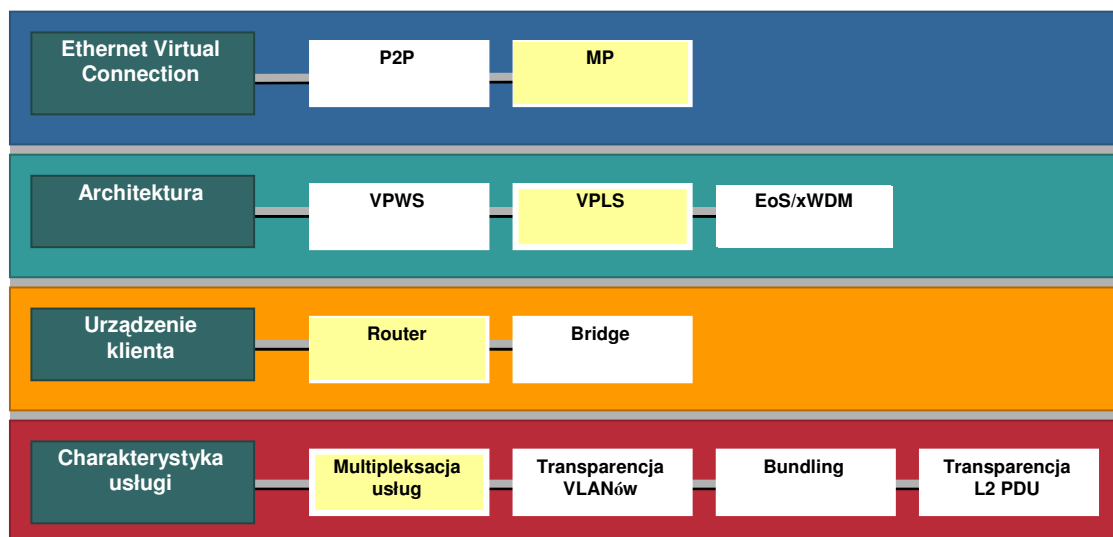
Ethernet Virtual Connection

P2P

MP

Architektura

VPWS

VPLS

EoS/xWDM

Urządzenie klienta

Router

Bridge

Charakterystyka usługi

Multipleksacja usług

Transparencja VLANów

Bundling

Transparencja L2 PDU